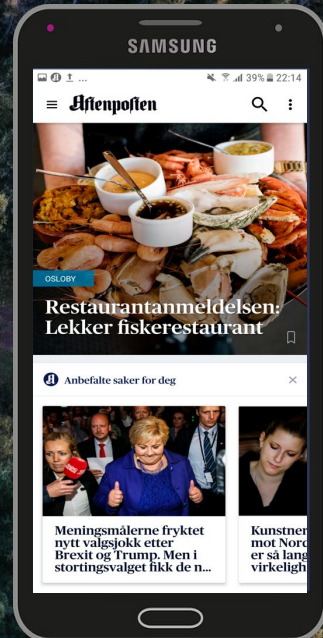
SAMSUNG

39% 22:14

Aftenposten

OSLOBY

Restaurantanmeldelsen: Lekker fiskerestaurant

Anbefalte saker for deg

Meningsmålerne fryktet nytt valgsjokk etter Brexit og Trump. Men i stortingsvalget fikk de n...

Kunstner mot Nord er så lang virkeligh